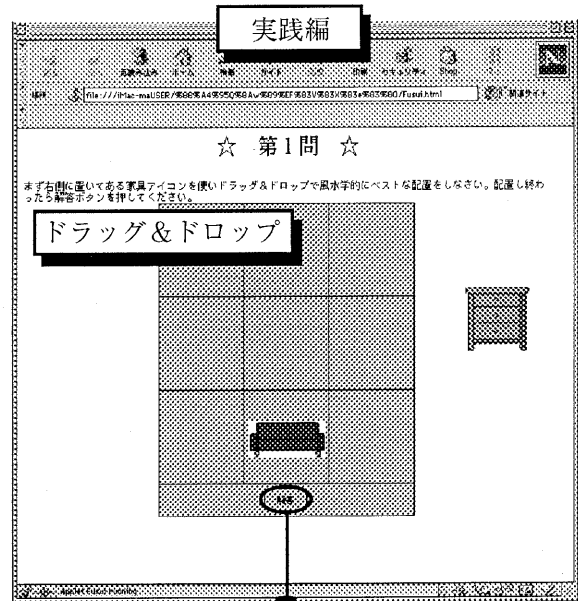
実践編

file:///iMac-ma/USER/%88%A4%95%Q%8Aw%90%8EF%83V%83X%83e%83%80/Fusui.html

☆　第1問　☆

まず右側に置いてある家具アイコンを使いドラッグ＆ドロップで風水学的にベストな配置をしなさい。配置し終わったら解答ボタンを押してください。

ドラッグ＆ドロップ

解答

Applet Fusui running